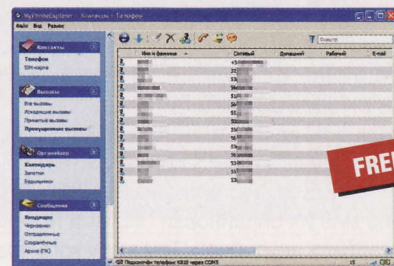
MyPhoneExplorer - Контакты - Телефон

Файл Вид Разное

Контакты
Телефон
SIM-карта

Вызовы
Все вызовы
Исходящие вызовы
Принятые вызовы
Пропущенные вызовы

Органайзер
Календарь
Заметки
Будильники

Сообщения
Входящие
Черновики
Отправленные
Сохранённые
Архив (PC)

Имя и фамилия
Сотовый
Домашний
Рабочий
E-mail

Поиск

FREE

Подключён: телефон K810 через COM3